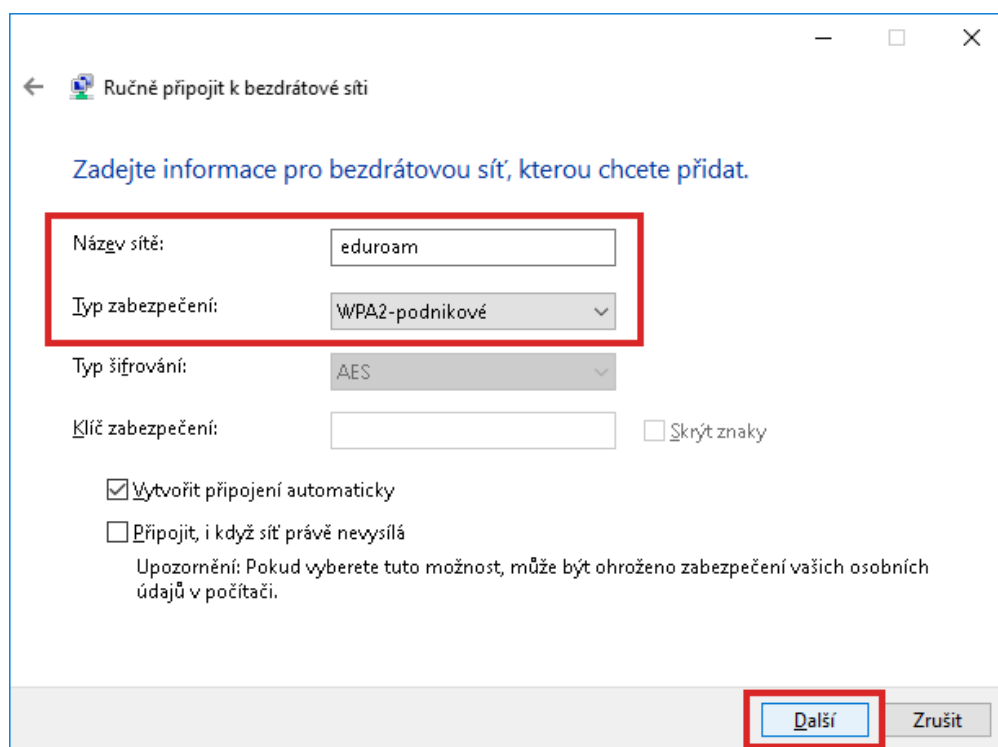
Ručně připojit k bezdrátové síti

Zadejte informace pro bezdrátovou síť, kterou chcete přidat.

Název sítě: eduroam

Typ zabezpečení: WPA2-podnikové

Typ šifrování: AES

Klíč zabezpečení:

Skrýt znaky

Vytvořit připojení automaticky

Připojit, i když síť právě nevysílá

Upozornění: Pokud vyberete tuto možnost, může být ohroženo zabezpečení vašich osobních údajů v počítači.

Další

Zrušit